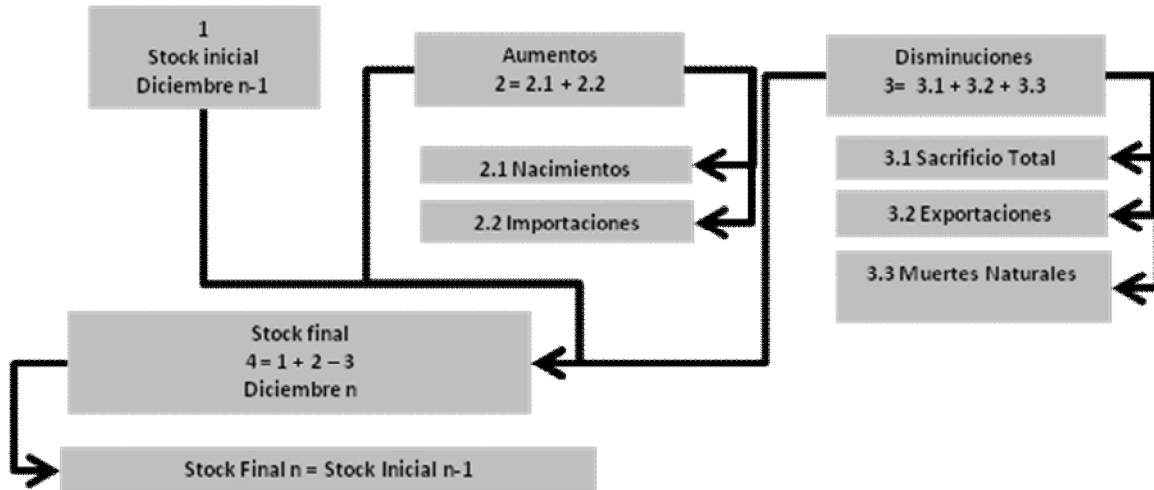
1
Stock inicial
Diciembre n-1

Aumentos
2 = 2.1 + 2.2

Disminuciones
3= 3.1 + 3.2 + 3.3

2.1 Nacimientos

2.2 Importaciones

3.1 Sacrificio Total

3.2 Exportaciones

3.3 Muertes Naturales

Stock final
4 = 1 + 2 – 3
Diciembre n

Stock Final n = Stock Inicial n-1